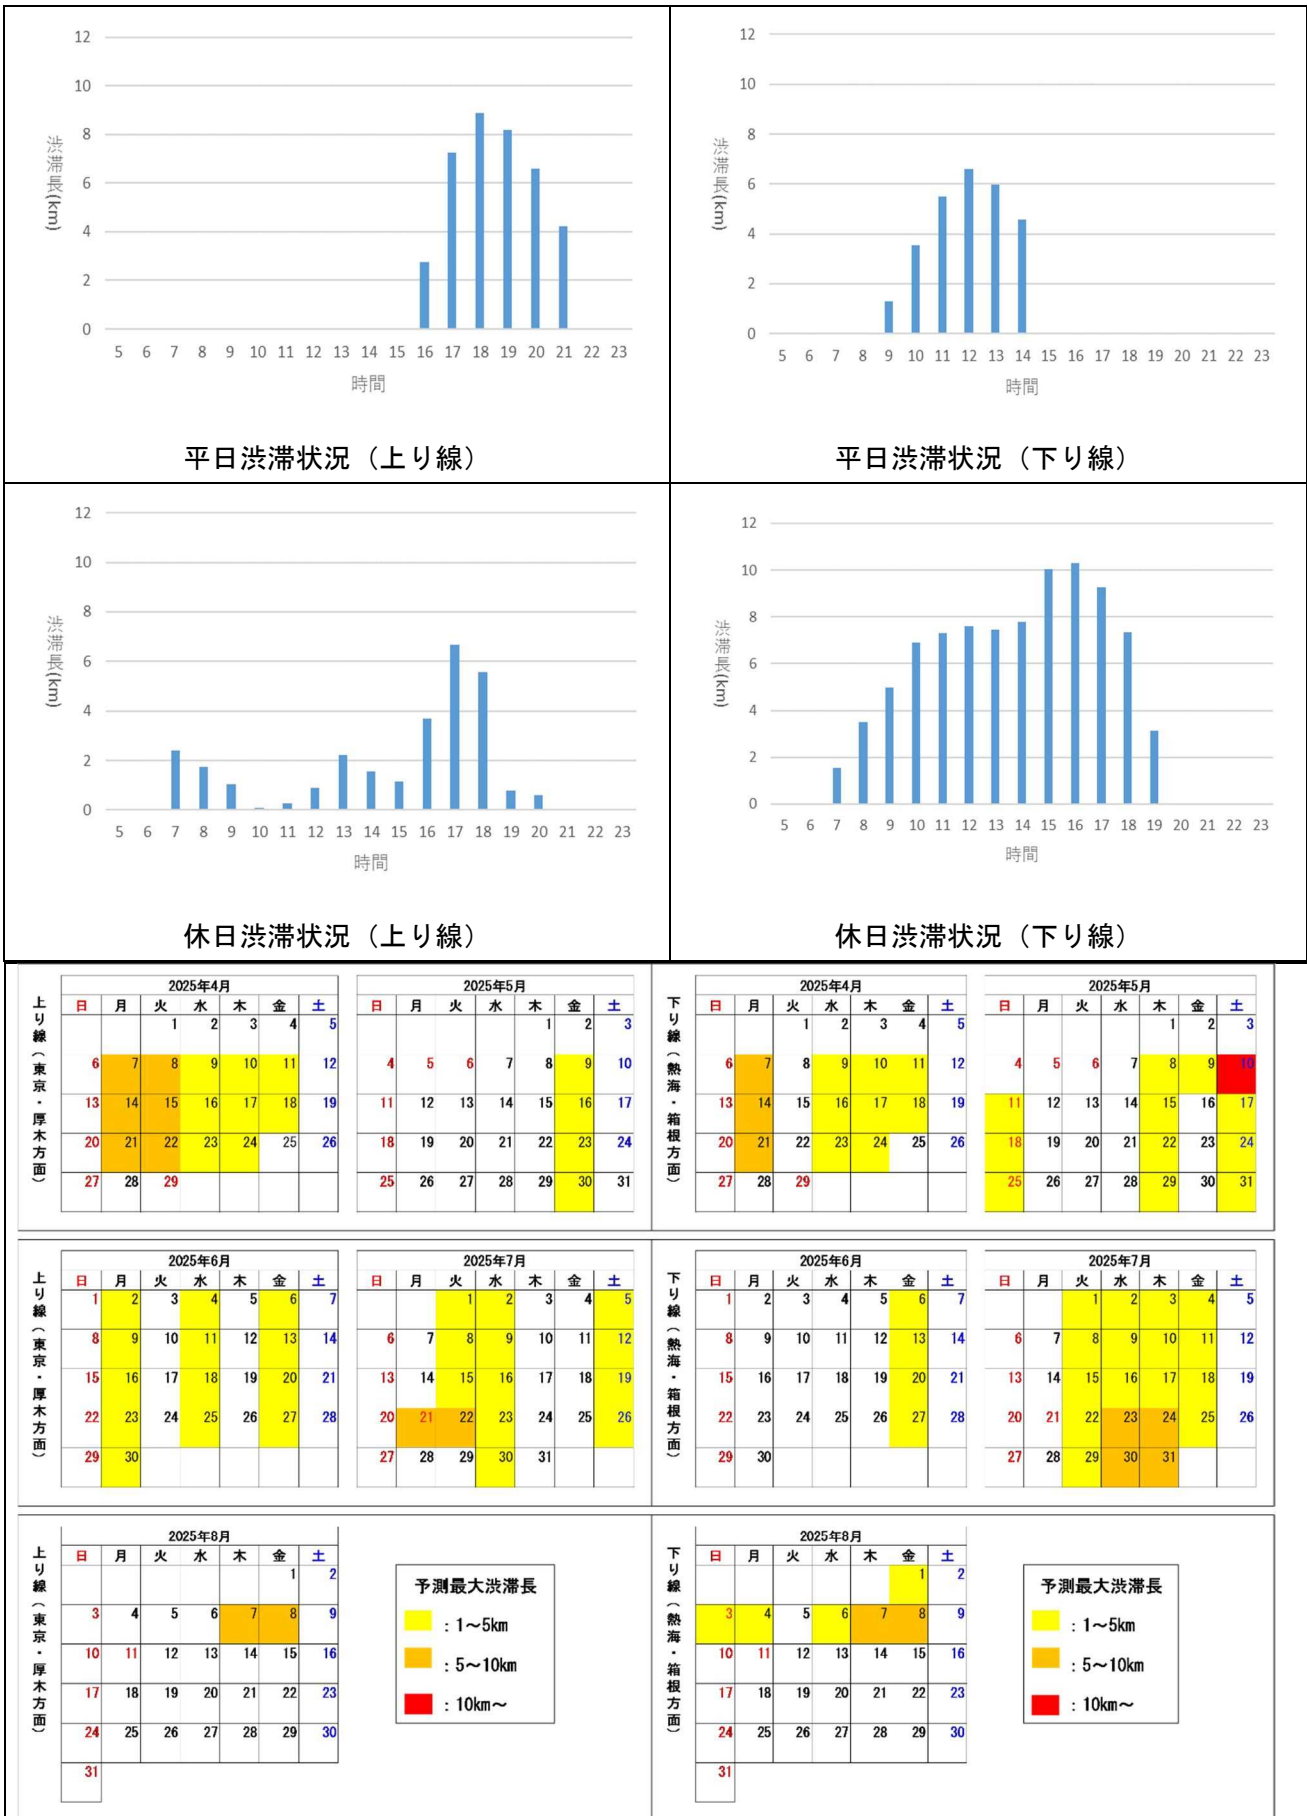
12
10
8
6
4
2
0
渋滞長(km)
5 6 7 8 9 10 11 12 13 14 15 16 17 18 19 20 21 22 23
時間
平日渋滞状況（上り線）

12
10
8
6
4
2
0
渋滞長(km)
5 6 7 8 9 10 11 12 13 14 15 16 17 18 19 20 21 22 23
時間
平日渋滞状況（下り線）

12
10
8
6
4
2
0
渋滞長(km)
5 6 7 8 9 10 11 12 13 14 15 16 17 18 19 20 21 22 23
時間
休日渋滞状況（上り線）

12
10
8
6
4
2
0
渋滞長(km)
5 6 7 8 9 10 11 12 13 14 15 16 17 18 19 20 21 22 23
時間
休日渋滞状況（下り線）

上り線（東京・厚木方面）

2025年4月
| 日 | 月 | 火 | 水 | 木 | 金 | 土 |
|---|---|---|---|---|---|---|
| | | 1 | 2 | 3 | 4 | 5 |
| 6 | 7 | 8 | 9 | 10 | 11 | 12 |
| 13 | 14 | 15 | 16 | 17 | 18 | 19 |
| 20 | 21 | 22 | 23 | 24 | 25 | 26 |
| 27 | 28 | 29 | | | | |

2025年5月
| 日 | 月 | 火 | 水 | 木 | 金 | 土 |
|---|---|---|---|---|---|---|
| | | | | 1 | 2 | 3 |
| 4 | 5 | 6 | 7 | 8 | 9 | 10 |
| 11 | 12 | 13 | 14 | 15 | 16 | 17 |
| 18 | 19 | 20 | 21 | 22 | 23 | 24 |
| 25 | 26 | 27 | 28 | 29 | 30 | 31 |

下り線（熱海・箱根方面）

2025年4月
| 日 | 月 | 火 | 水 | 木 | 金 | 土 |
|---|---|---|---|---|---|---|
| | | 1 | 2 | 3 | 4 | 5 |
| 6 | 7 | 8 | 9 | 10 | 11 | 12 |
| 13 | 14 | 15 | 16 | 17 | 18 | 19 |
| 20 | 21 | 22 | 23 | 24 | 25 | 26 |
| 27 | 28 | 29 | | | | |

2025年5月
| 日 | 月 | 火 | 水 | 木 | 金 | 土 |
|---|---|---|---|---|---|---|
| | | | | 1 | 2 | 3 |
| 4 | 5 | 6 | 7 | 8 | 9 | 10 |
| 11 | 12 | 13 | 14 | 15 | 16 | 17 |
| 18 | 19 | 20 | 21 | 22 | 23 | 24 |
| 25 | 26 | 27 | 28 | 29 | 30 | 31 |

上り線（東京・厚木方面）

2025年6月
| 日 | 月 | 火 | 水 | 木 | 金 | 土 |
|---|---|---|---|---|---|---|
| 1 | 2 | 3 | 4 | 5 | 6 | 7 |
| 8 | 9 | 10 | 11 | 12 | 13 | 14 |
| 15 | 16 | 17 | 18 | 19 | 20 | 21 |
| 22 | 23 | 24 | 25 | 26 | 27 | 28 |
| 29 | 30 | | | | | |

2025年7月
| 日 | 月 | 火 | 水 | 木 | 金 | 土 |
|---|---|---|---|---|---|---|
| | | 1 | 2 | 3 | 4 | 5 |
| 6 | 7 | 8 | 9 | 10 | 11 | 12 |
| 13 | 14 | 15 | 16 | 17 | 18 | 19 |
| 20 | 21 | 22 | 23 | 24 | 25 | 26 |
| 27 | 28 | 29 | 30 | 31 | | |

下り線（熱海・箱根方面）

2025年6月
| 日 | 月 | 火 | 水 | 木 | 金 | 土 |
|---|---|---|---|---|---|---|
| 1 | 2 | 3 | 4 | 5 | 6 | 7 |
| 8 | 9 | 10 | 11 | 12 | 13 | 14 |
| 15 | 16 | 17 | 18 | 19 | 20 | 21 |
| 22 | 23 | 24 | 25 | 26 | 27 | 28 |
| 29 | 30 | | | | | |

2025年7月
| 日 | 月 | 火 | 水 | 木 | 金 | 土 |
|---|---|---|---|---|---|---|
| | | 1 | 2 | 3 | 4 | 5 |
| 6 | 7 | 8 | 9 | 10 | 11 | 12 |
| 13 | 14 | 15 | 16 | 17 | 18 | 19 |
| 20 | 21 | 22 | 23 | 24 | 25 | 26 |
| 27 | 28 | 29 | 30 | 31 | | |

上り線（東京・厚木方面）

2025年8月
| 日 | 月 | 火 | 水 | 木 | 金 | 土 |
|---|---|---|---|---|---|---|
| | | | | | 1 | 2 |
| 3 | 4 | 5 | 6 | 7 | 8 | 9 |
| 10 | 11 | 12 | 13 | 14 | 15 | 16 |
| 17 | 18 | 19 | 20 | 21 | 22 | 23 |
| 24 | 25 | 26 | 27 | 28 | 29 | 30 |
| 31 | | | | | | |

予測最大渋滞長
：1～5km
：5～10km
：10km～

下り線（熱海・箱根方面）

2025年8月
| 日 | 月 | 火 | 水 | 木 | 金 | 土 |
|---|---|---|---|---|---|---|
| | | | | | 1 | 2 |
| 3 | 4 | 5 | 6 | 7 | 8 | 9 |
| 10 | 11 | 12 | 13 | 14 | 15 | 16 |
| 17 | 18 | 19 | 20 | 21 | 22 | 23 |
| 24 | 25 | 26 | 27 | 28 | 29 | 30 |
| 31 | | | | | | |

予測最大渋滞長
：1～5km
：5～10km
：10km～